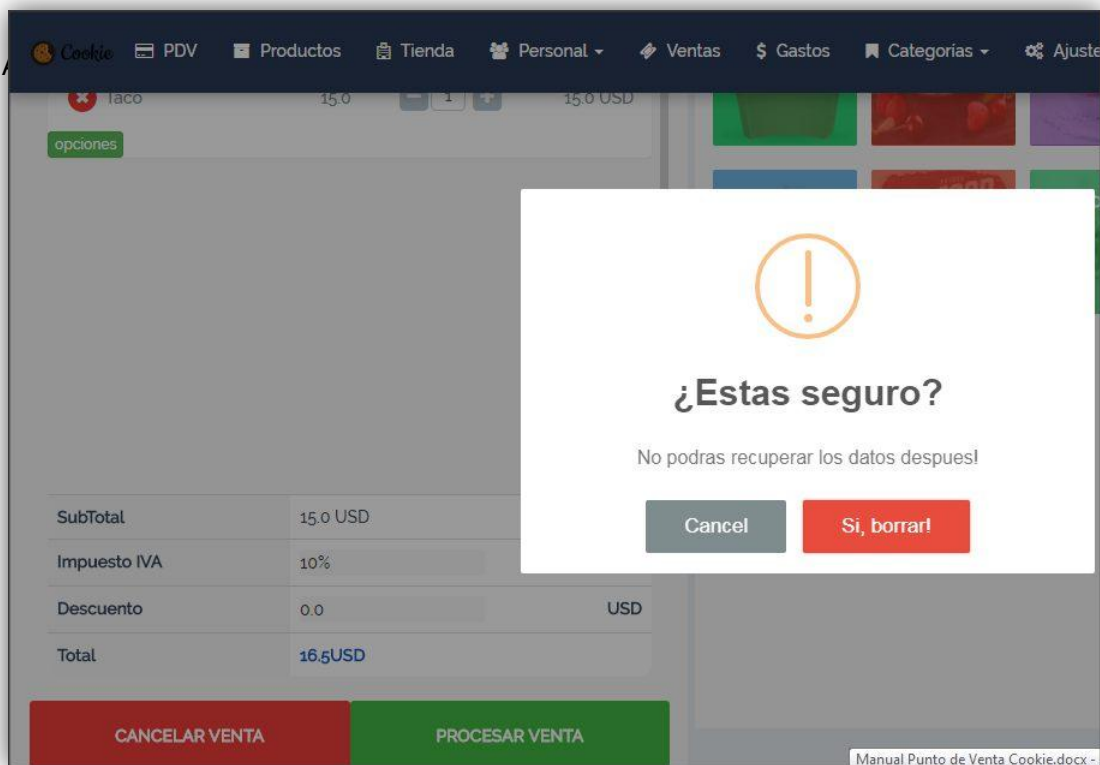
Cookie PDV Productos Tienda Personal Ventas $ Gastos Categorias Ajuste

Taco 15.0 1 15.0 USD

opciones

| SubTotal | 15.0 USD | |
|---|---|---|
| Impuesto IVA | 10% | |
| Descuento | 0.0 | USD |
| Total | 16.5USD | |

CANCELAR VENTA

PROCESAR VENTA

¿Estas seguro?

No podras recuperar los datos despues!

Cancel

Si, borrar!

Manual Punto de Venta Cookie.docx -